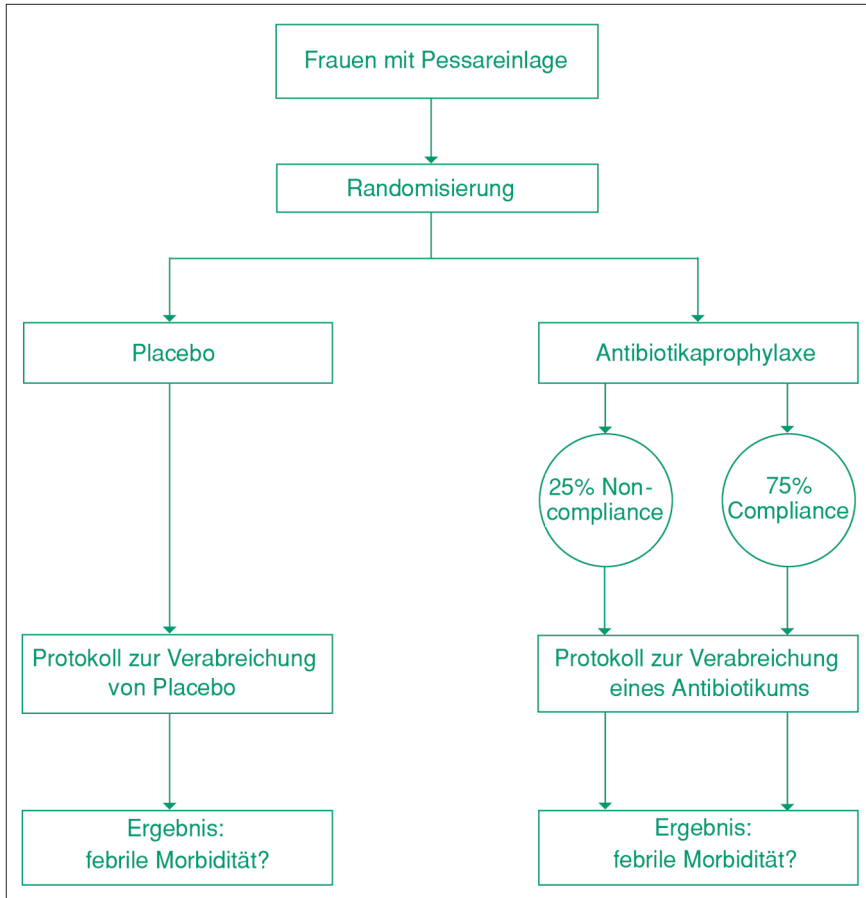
Frauen mit Pessareinlage

Randomisierung

Placebo

Antibiotikaprophylaxe

25% Noncompliance

75% Compliance

Protokoll zur Verabreichung von Placebo

Protokoll zur Verabreichung eines Antibiotikums

Ergebnis: febrile Morbidität?

Ergebnis: febrile Morbidität?